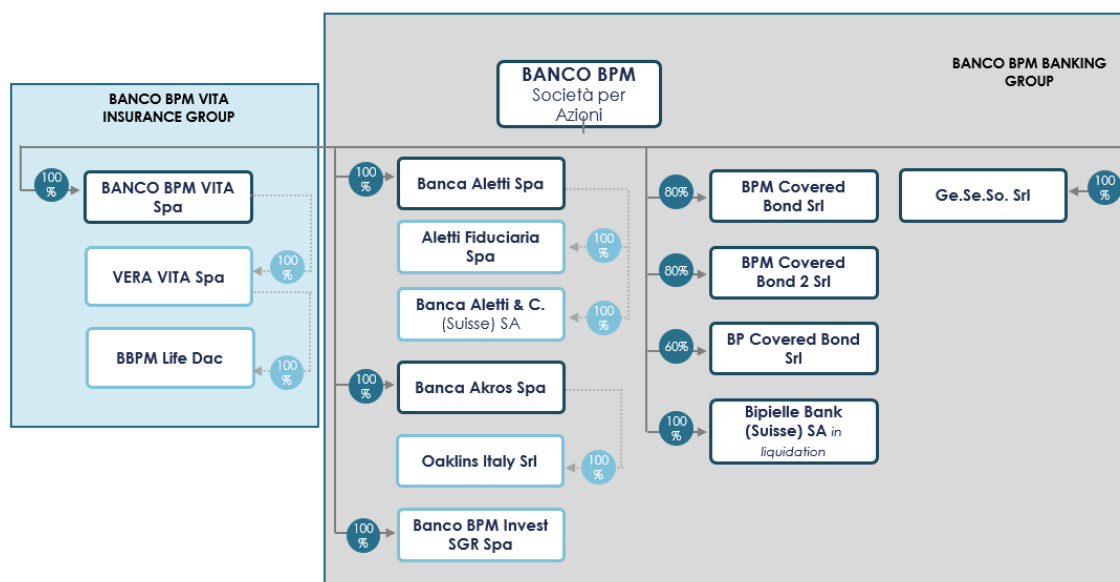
BANCO BPM
Società per Azioni

BANCO BPM BANKING GROUP

BANCO BPM VITA INSURANCE GROUP

100 %
BANCO BPM VITA Spa

100 %
VERA VITA Spa

100 %
BBPM Life Dac

100 %
Banca Aletti Spa

100 %
Aletti Fiduciaria Spa

100 %
Banca Aletti & C. (Suisse) SA

100 %
Banca Akros Spa

100 %
Oaklins Italy Srl

100 %
Banco BPM Invest SGR Spa

80%
BPM Covered Bond Srl

80%
BPM Covered Bond 2 Srl

60%
BP Covered Bond Srl

100 %
Bipielle Bank (Suisse) SA in liquidation

Ge.Se.So. Srl
100 %